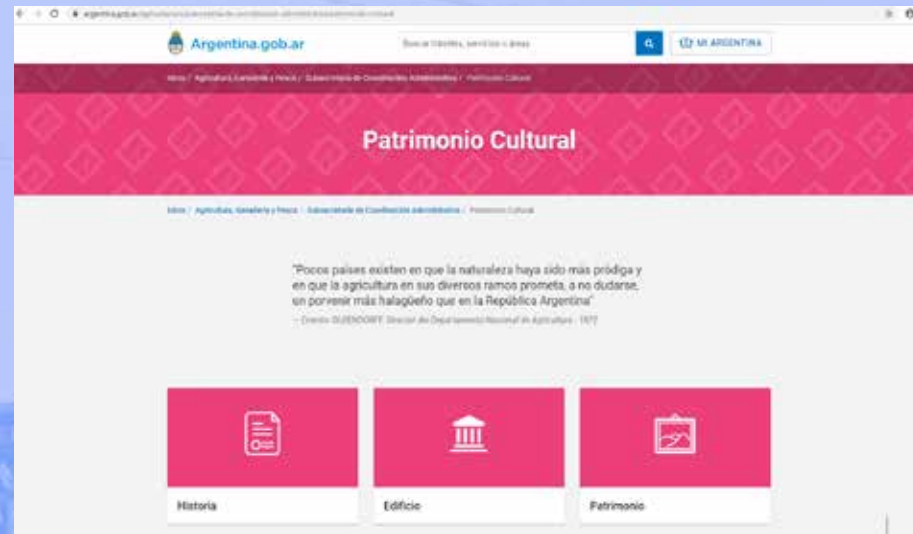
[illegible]

Argentina.gob.ar

Buscar trámites, servicios o áreas

MI ARGENTINA

Inicio / Agricultura, Ganadería y Pesca / Subsecretaría de Coordinación Administrativa / Patrimonio Cultural

Patrimonio Cultural

Inicio / Agricultura, Ganadería y Pesca / Subsecretaría de Coordinación Administrativa / Patrimonio Cultural

"Pocos países existen en que la naturaleza haya sido más pródiga y en que la agricultura en sus diversos ramos prometa, a no dudarse, un porvenir más halagüeño que en la República Argentina"

– Ernesto OLDENDORFF, Director del Departamento Nacional de Agricultura - 1872

Historia

Edificio

Patrimonio